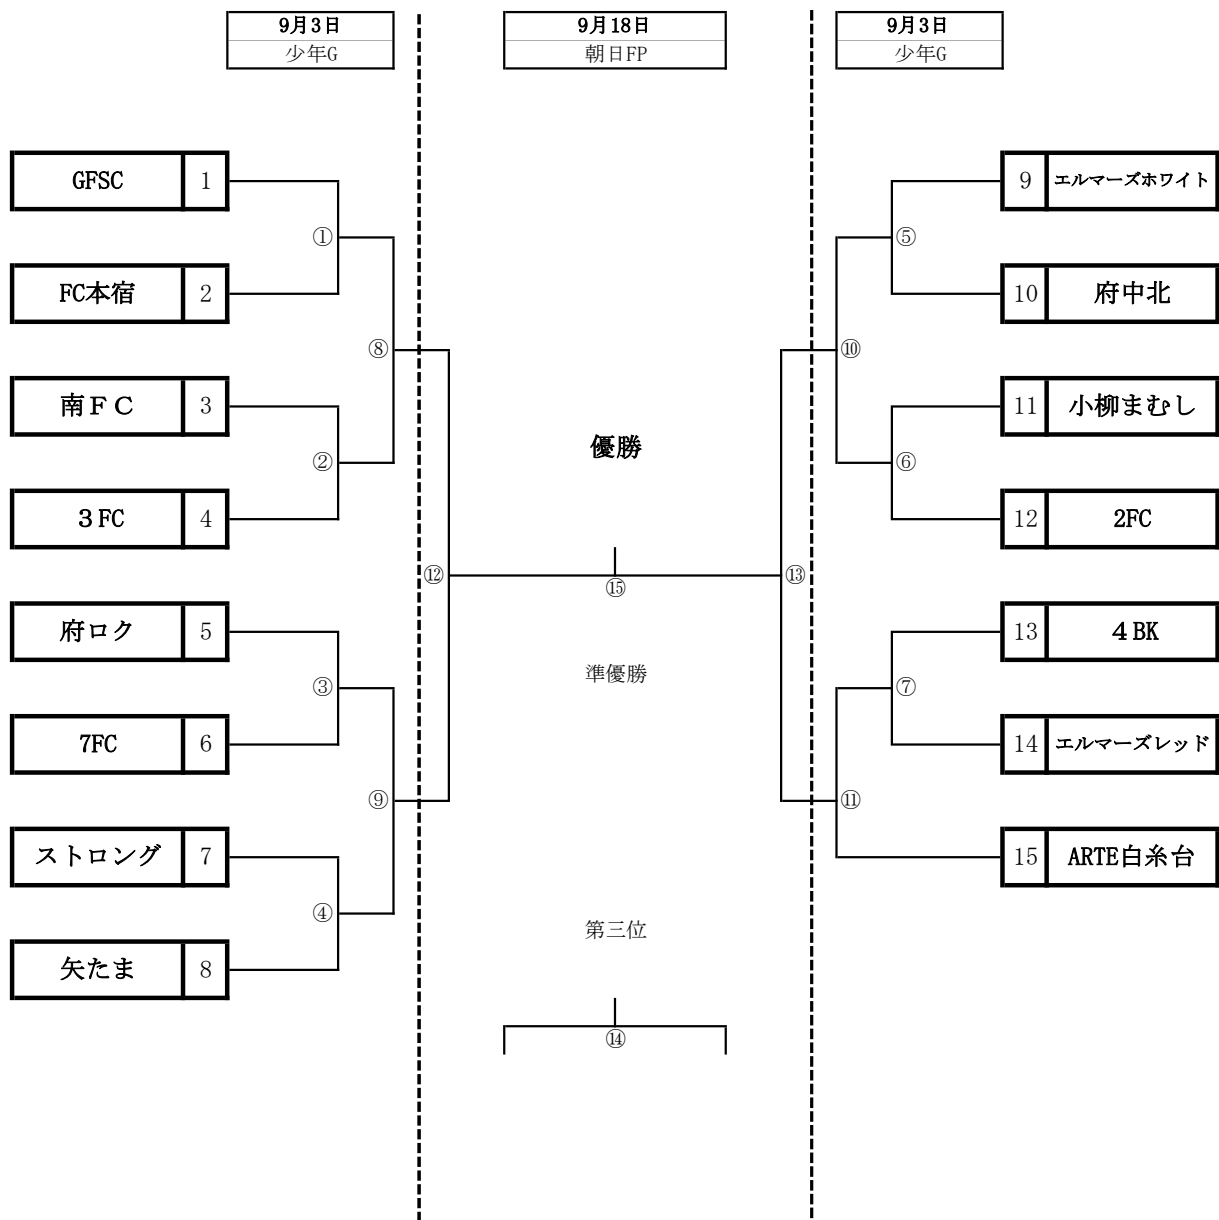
9月3日
少年G

9月18日
朝日FP

9月3日
少年G

GFSC 1
FC本宿 2
南ＦＣ 3
３FC 4
府ロク 5
7FC 6
ストロング 7
矢たま 8

①
②
③
④
⑧
⑨
⑫

優勝

⑮

準優勝

第三位

⑭

9 エルマーズホワイト
10 府中北
11 小柳まむし
12 2FC
13 ４BK
14 エルマーズレッド
15 ARTE白糸台

⑤
⑥
⑦
⑩
⑪
⑬